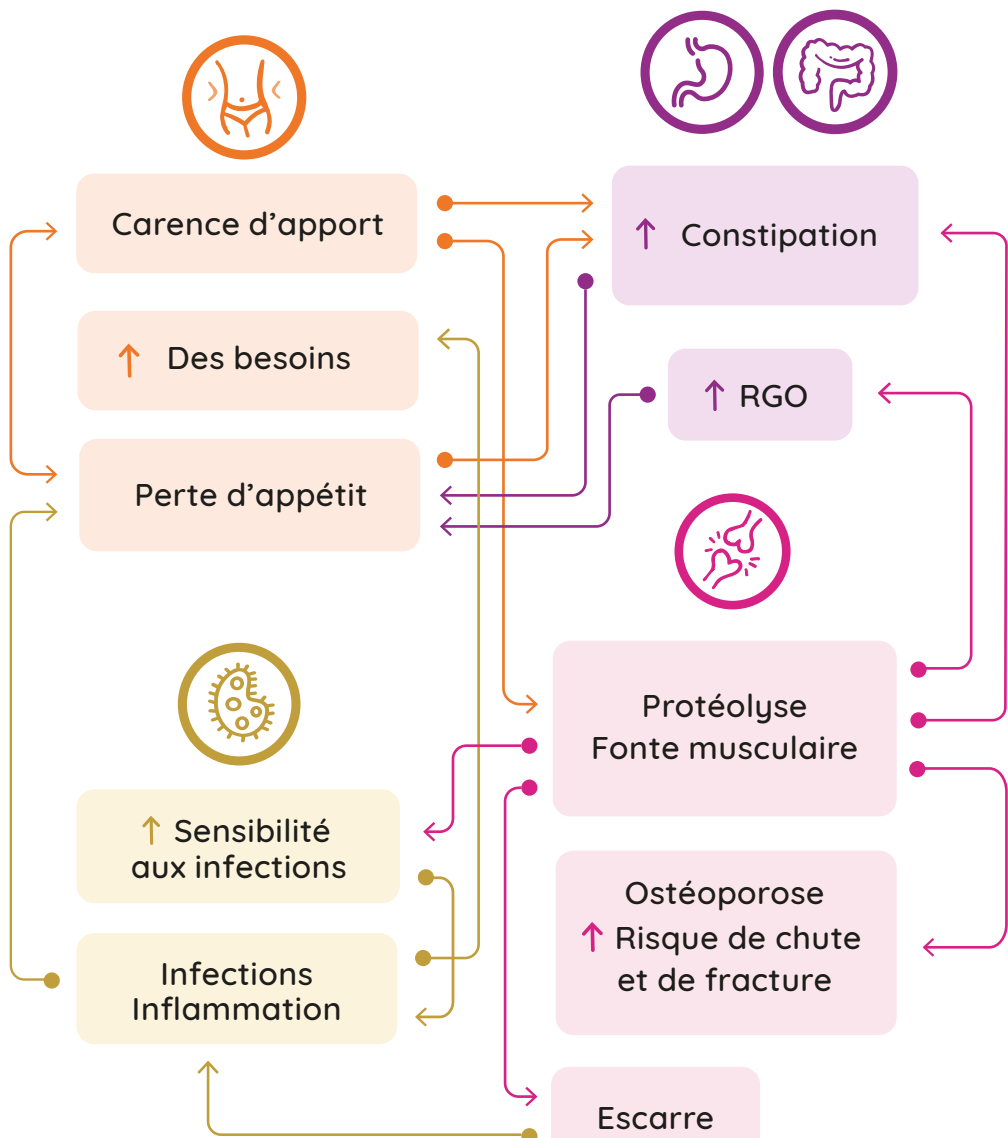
Carence d’apport

↑ Des besoins

Perte d’appétit

↑ Constipation

↑ RGO

Protéolyse
Fonte musculaire

Ostéoporose
↑ Risque de chute et de fracture

↑ Sensibilité aux infections

Infections
Inflammation

Escarre